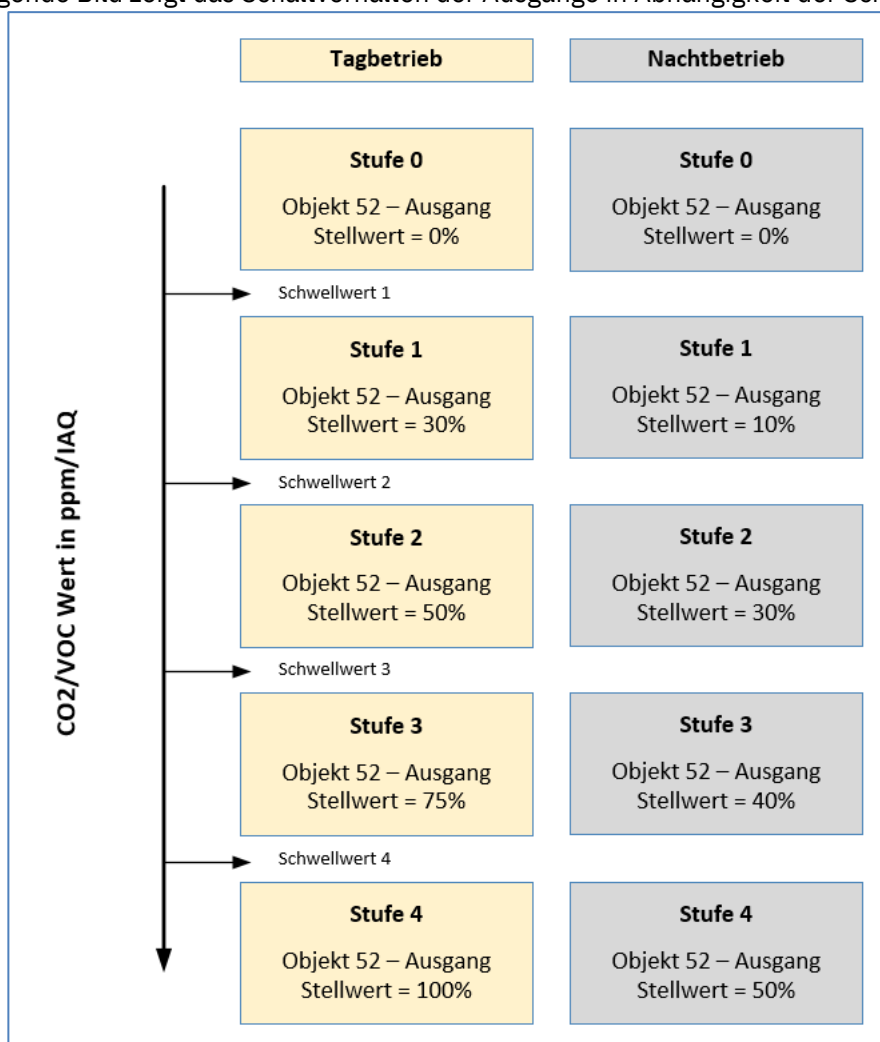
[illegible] Bild zeigt das Schaltverhalten der Ausgänge in Abhängigkeit der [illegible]

Tagbetrieb

Nachtbetrieb

Stufe 0
Objekt 52 – Ausgang
Stellwert = 0%

Stufe 0
Objekt 52 – Ausgang
Stellwert = 0%

Schwellwert 1

Stufe 1
Objekt 52 – Ausgang
Stellwert = 30%

Stufe 1
Objekt 52 – Ausgang
Stellwert = 10%

Schwellwert 2

Stufe 2
Objekt 52 – Ausgang
Stellwert = 50%

Stufe 2
Objekt 52 – Ausgang
Stellwert = 30%

Schwellwert 3

Stufe 3
Objekt 52 – Ausgang
Stellwert = 75%

Stufe 3
Objekt 52 – Ausgang
Stellwert = 40%

Schwellwert 4

Stufe 4
Objekt 52 – Ausgang
Stellwert = 100%

Stufe 4
Objekt 52 – Ausgang
Stellwert = 50%

CO2/VOC Wert in ppm/IAQ